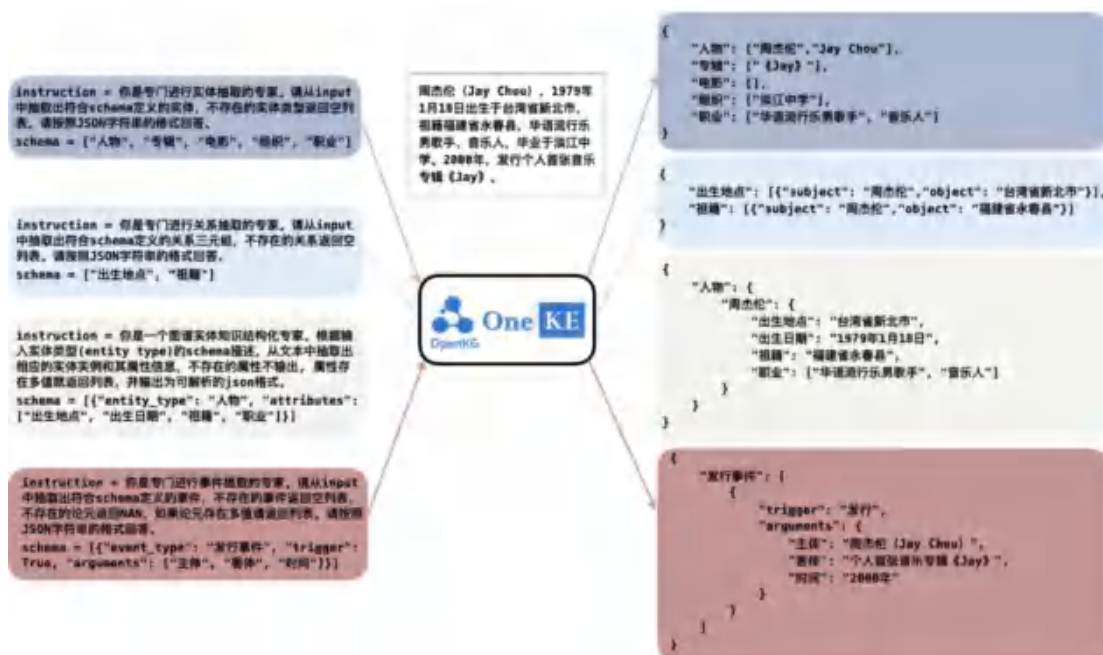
instruction = 你是专门进行实体抽取的专家。请从input中抽取出符合schema定义的实体，不存在的实体类型返回空列表。请按照JSON字符串的格式回答。
schema = ["人物", "专辑", "电影", "组织", "职业"]

instruction = 你是专门进行关系抽取的专家。请从input中抽取出符合schema定义的关系三元组，不存在的关系返回空列表。请按照JSON字符串的格式回答。
schema = ["出生地点", "祖籍"]

instruction = 你是一个图谱实体知识结构化专家。根据输入实体类型(entity type)的schema描述，从文本中抽取出相应的实体实例和其属性信息，不存在的属性不输出，属性存在多值就返回列表，并输出为可解析的json格式。
schema = [{"entity_type": "人物", "attributes": ["出生地点", "出生日期", "祖籍", "职业"]}]

instruction = 你是专门进行事件提取的专家。请从input中抽取出符合schema定义的事件，不存在的事件返回空列表，不存在的论元返回NAN，如果论元存在多值请返回列表。请按照JSON字符串的格式回答。
schema = [{"event_type": "发行事件", "trigger": True, "arguments": ["主体", "客体", "时间"]}]

周杰伦（Jay Chou），1979年1月18日出生于台湾省新北市，祖籍福建省永春县，华语流行乐男歌手、音乐人，毕业于淡江中学。2000年，发行个人首张音乐专辑《Jay》。

OpenKG One KE

{
"人物": ["周杰伦","Jay Chou"],
"专辑": ["《Jay》"],
"电影": [],
"组织": ["淡江中学"],
"职业": ["华语流行乐男歌手", "音乐人"]
}

{
"出生地点": [{"subject": "周杰伦","object": "台湾省新北市"}],
"祖籍": [{"subject": "周杰伦","object": "福建省永春县"}]
}

{
"人物": {
"周杰伦": {
"出生地点": "台湾省新北市",
"出生日期": "1979年1月18日",
"祖籍": "福建省永春县",
"职业": ["华语流行乐男歌手", "音乐人"]
}
}
}

{
"发行事件": [
{
"trigger": "发行",
"arguments": {
"主体": "周杰伦（Jay Chou）",
"客体": "个人首张音乐专辑《Jay》",
"时间": "2000年"
}
}
]
}